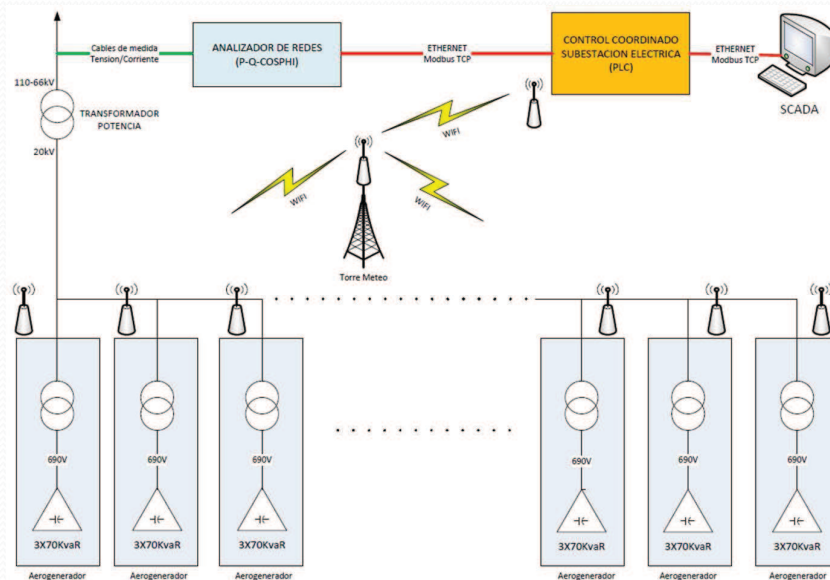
Cables de medida
Tension/Corriente

ANALIZADOR DE REDES
(P-Q-COSPHI)

ETHERNET
Modbus TCP

CONTROL COORDINADO
SUBESTACION ELECTRICA
(PLC)

ETHERNET
Modbus TCP

SCADA

110-66kV

TRANSFORMADOR
POTENCIA

20kV

WIFI

WIFI

WIFI

Torre Meteo

690V
3X70KvaR
Aerogenerador

690V
3X70KvaR
Aerogenerador

690V
3X70KvaR
Aerogenerador

690V
3X70KvaR
Aerogenerador

690V
3X70KvaR
Aerogenerador

690V
3X70KvaR
Aerogenerador